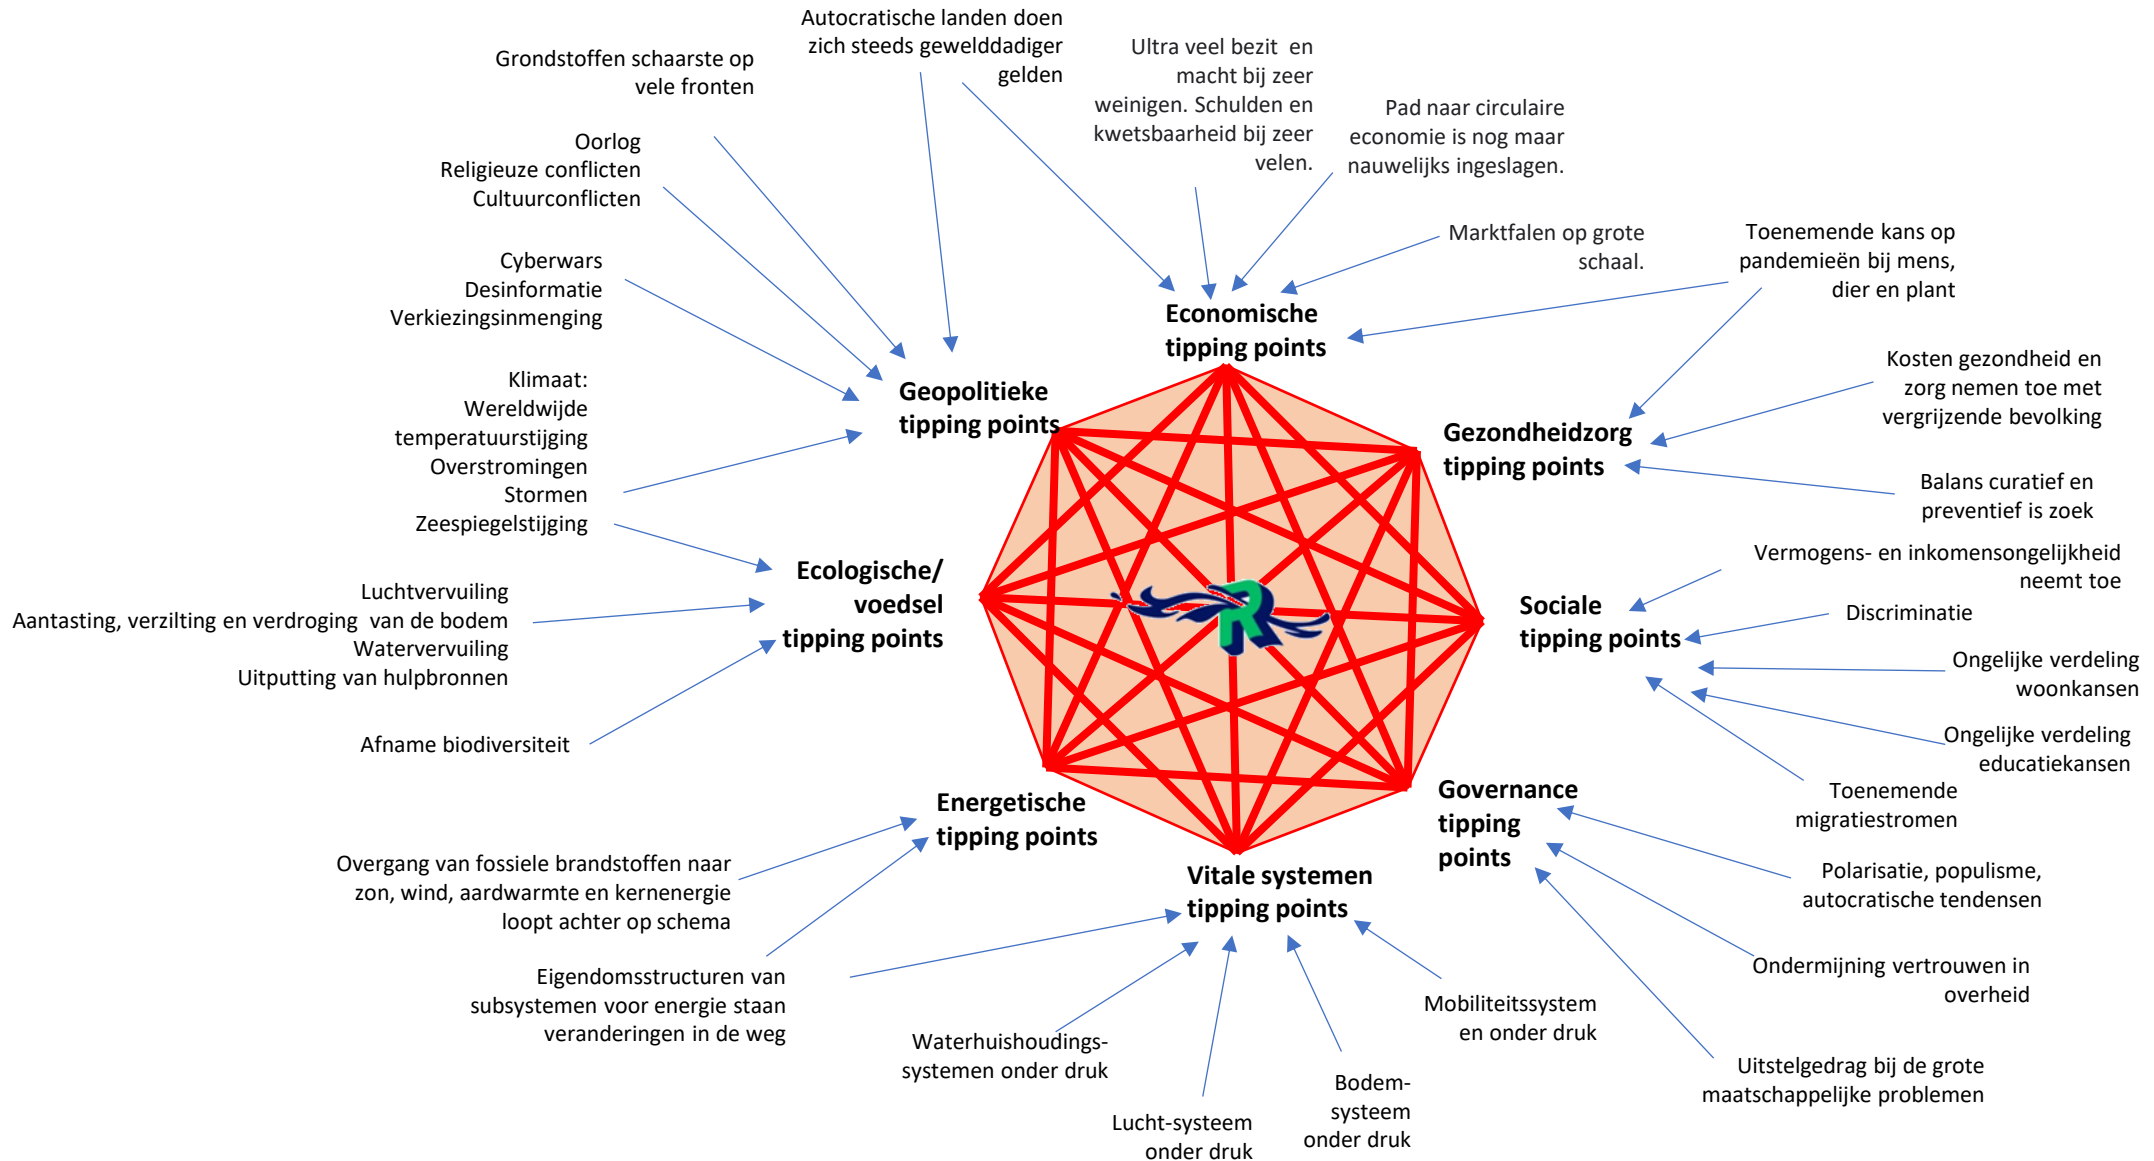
Autocratische landen doen zich steeds gewelddadiger gelden

Grondstoffen schaarste op vele fronten

Ultra veel bezit en macht bij zeer weinigen. Schulden en kwetsbaarheid bij zeer velen.

Pad naar circulaire economie is nog maar nauwelijks ingeslagen.

Oorlog
Religieuze conflicten
Cultuurconflicten

Marktfalen op grote schaal.

Toenemende kans op pandemieën bij mens, dier en plant

Cyberwars
Desinformatie
Verkiezingsinmenging

Economische tipping points

Geopolitieke tipping points

Kosten gezondheid en zorg nemen toe met vergrijzende bevolking

Klimaat:
Wereldwijde temperatuurstijging
Overstromingen
Stormen
Zeespiegelstijging

Gezondheidzorg tipping points

Balans curatief en preventief is zoek

Vermogens- en inkomensongelijkheid neemt toe

Ecologische/ voedsel tipping points

Sociale tipping points

Discriminatie

Luchtvervuiling
Aantasting, verzilting en verdroging van de bodem
Watervervuiling
Uitputting van hulpbronnen

Ongelijke verdeling woonkansen

Afname biodiversiteit

Ongelijke verdeling educatiekansen

Toenemende migratiestromen

Energetische tipping points

Governance tipping points

Overgang van fossiele brandstoffen naar zon, wind, aardwarmte en kernenergie loopt achter op schema

Vitale systemen tipping points

Polarisatie, populisme, autocratische tendensen

Eigendomsstructuren van subsystemen voor energie staan veranderingen in de weg

Ondermijning vertrouwen in overheid

Mobiliteitssystem en onder druk

Waterhuishoudings-systemen onder druk

Uitstelgedrag bij de grote maatschappelijke problemen

Bodem-systeem onder druk

Lucht-systeem onder druk